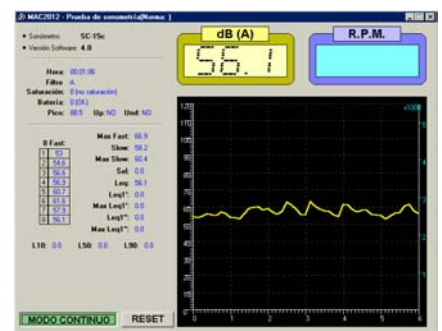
MAC2012 - Prueba de sonometría[Norma: ]

• Sonómetro: SC-15c
• Versión Software: 4.8

Hora: 00:01:06
Filtro: A
Saturación: 0 (no saturación)
Batería: 0 (OK)
Pico: 88.5 Up: NO Und: NO

| 8 Fast: | |
|---|---|
| 1 | 53 |
| 2 | 54.6 |
| 3 | 56.6 |
| 4 | 56.3 |
| 5 | 60.7 |
| 6 | 61.6 |
| 7 | 57.9 |
| 8 | 56.1 |

Max Fast: 66.9
Slow: 58.2
Max Slow: 60.4
Sel: 0.0
Leq: 56.1
Leq1": 0.0
Max Leq1": 0.0
Leq1": 0.0
Max Leq1": 0.0

L10: 0.0 L50: 0.0 L90: 0.0

dB (A)
56.1

R.P.M.

120
110
100
90
80
70
60
50
40
30
20
10
0

x1000
6
5
4
3
2
1

0 1 2 3 4 5 6

MODO CONTINUO RESET